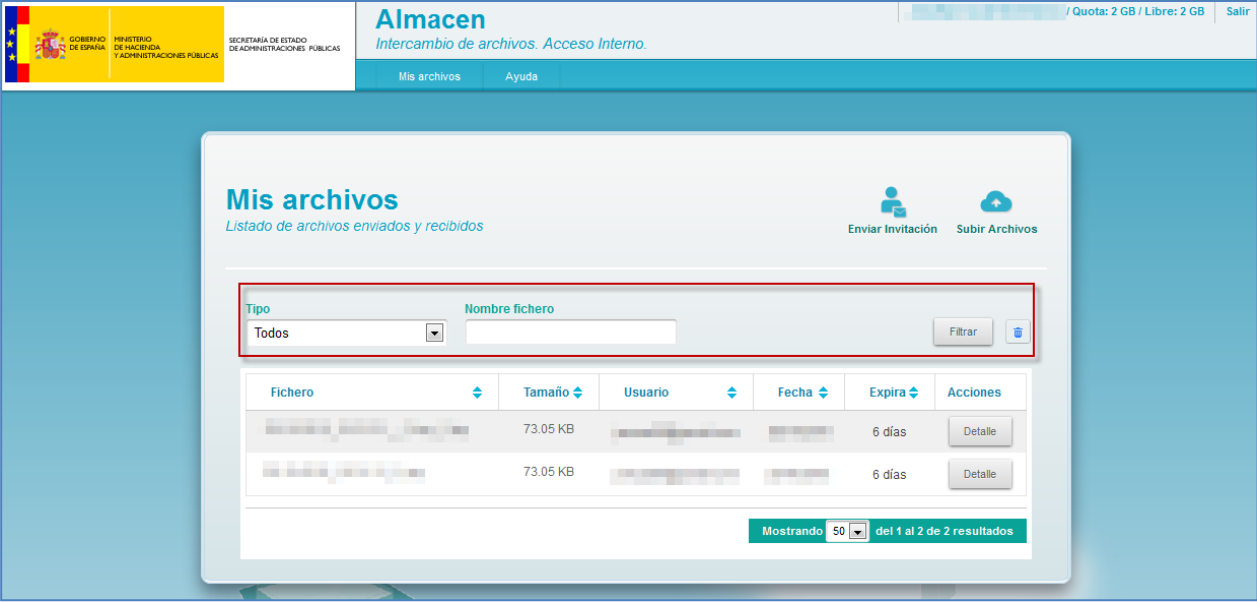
GOBIERNO DE ESPAÑA MINISTERIO DE HACIENDA Y ADMINISTRACIONES PÚBLICAS

SECRETARÍA DE ESTADO DE ADMINISTRACIONES PÚBLICAS

Almacen

Intercambio de archivos. Acceso Interno.

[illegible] / Quota: 2 GB / Libre: 2 GB Salir

Mis archivos Ayuda

Mis archivos

Listado de archivos enviados y recibidos

Enviar Invitación Subir Archivos

Tipo
Todos

Nombre fichero

Filtrar

| Fichero | Tamaño | Usuario | Fecha | Expira | Acciones |
|---|---|---|---|---|---|
| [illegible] | 73.05 KB | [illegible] | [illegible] | 6 días | Detalle |
| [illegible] | 73.05 KB | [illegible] | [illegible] | 6 días | Detalle |

Mostrando 50 del 1 al 2 de 2 resultados